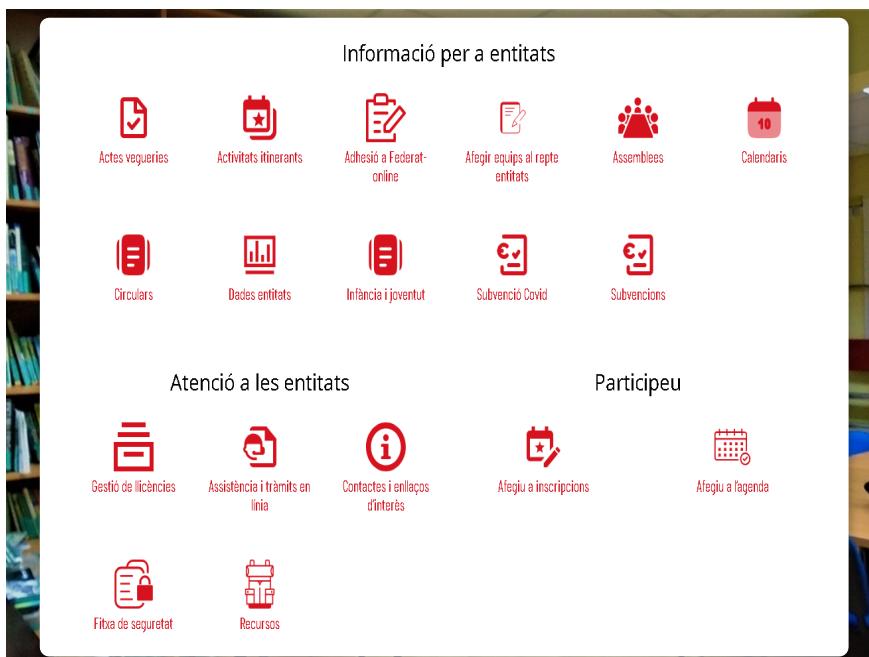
Informació per a entitats

Actes vegueries

Activitats itinerants

Adhesió a Federat-online

Afegir equips al repte entitats

Assemblees

10

Calendaris

Circulars

Dades entitats

Infància i joventut

Subvenció Covid

Subvencions

Atenció a les entitats

Gestió de llicències

Assistència i tràmits en línia

Contactes i enllaços d'interès

Fitxa de seguretat

Recursos

Participeu

Afegiu a inscripcions

Afegiu a l'agenda